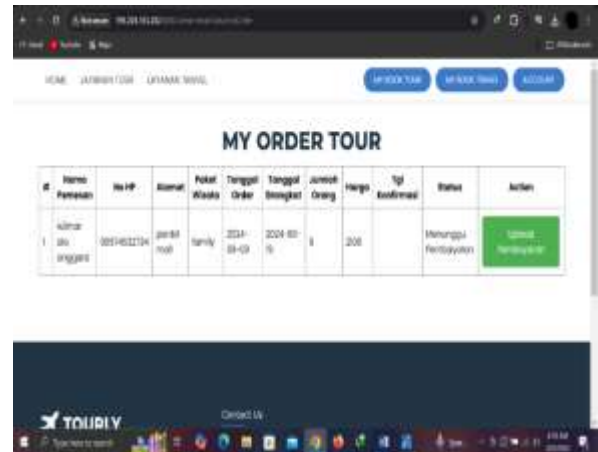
HOME LAYANAN TOUR LAYANAN TRAVEL

MY BOOK TOUR MY BOOK TRAVEL ACCOUNT

MY ORDER TOUR

| # | Nama Pemesan | No HP | Alamat | Paket Wisata | Tanggal Order | Tanggal Berangkat | Jumlah Orang | Harga | Tgl Konfirmasi | Status | Action |
|---|---|---|---|---|---|---|---|---|---|---|---|
| 1 | kiimar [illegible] anggara | 08574632724 | jambi mall | family | 2024-06-01 | 2024-10-15 | 1 | 200 | | Menunggu Pembayaran | Upload Pembayaran |

TOURLY

Contact Us

Type here to search